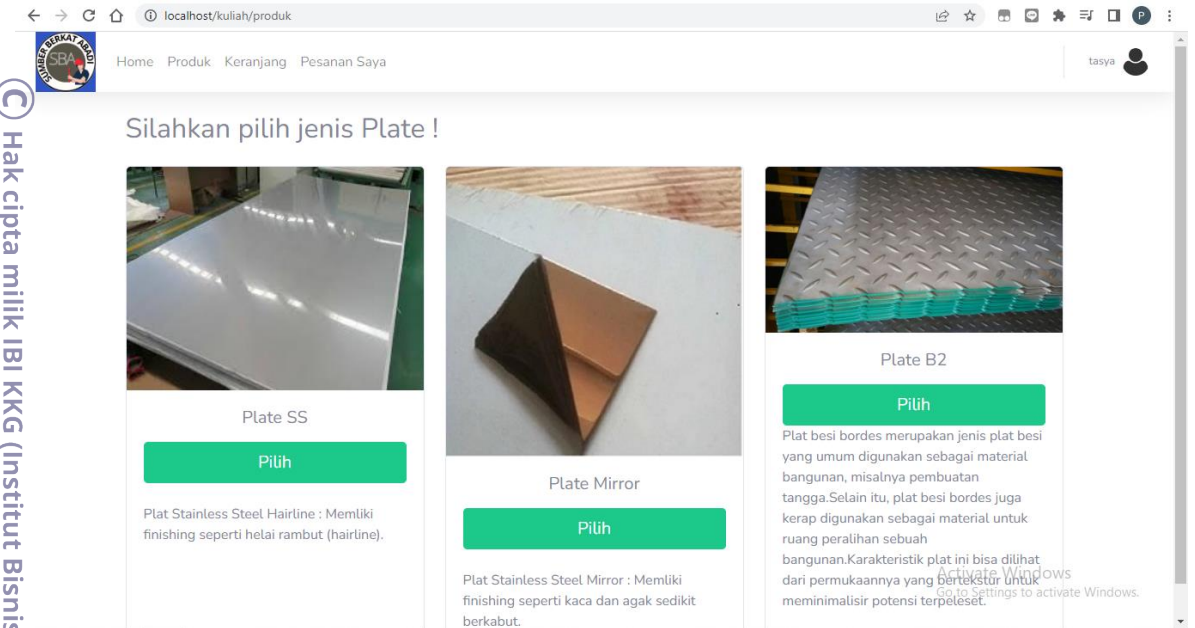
localhost/kuliah/produk

SUMBER BERKAT ABADI SBA

Home Produk Keranjang Pesanan Saya

tasya

© Hak cipta milik IBI KKG (Institut Bisnis

Silahkan pilih jenis Plate !

Plate SS

Pilih

Plat Stainless Steel Hairline : Memliki finishing seperti helai rambut (hairline).

Plate Mirror

Pilih

Plat Stainless Steel Mirror : Memliki finishing seperti kaca dan agak sedikit berkabut.

Plate B2

Pilih

Plat besi bordes merupakan jenis plat besi yang umum digunakan sebagai material bangunan, misalnya pembuatan tangga.Selain itu, plat besi bordes juga kerap digunakan sebagai material untuk ruang peralihan sebuah bangunan.Karakteristik plat ini bisa dilihat dari permukaannya yang bertekstur untuk meminimalisir potensi terpeleset.

Activate Windows
Go to Settings to activate Windows.